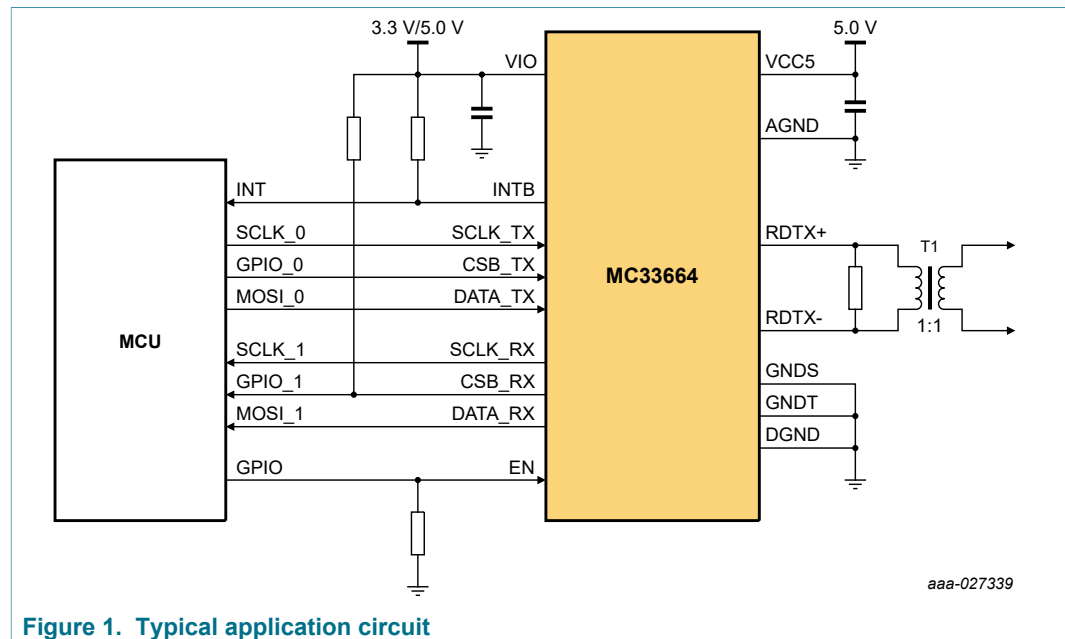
3.3 V/5.0 V
5.0 V
VIO
VCC5
AGND
INT
INTB
SCLK_0
SCLK_TX
RDTX+
T1
GPIO_0
CSB_TX
MC33664
MOSI_0
DATA_TX
RDTX-
1:1
MCU
SCLK_1
SCLK_RX
GNDS
GPIO_1
CSB_RX
GNDT
MOSI_1
DATA_RX
DGND
GPIO
EN
aaa-027339
Figure 1. Typical application circuit